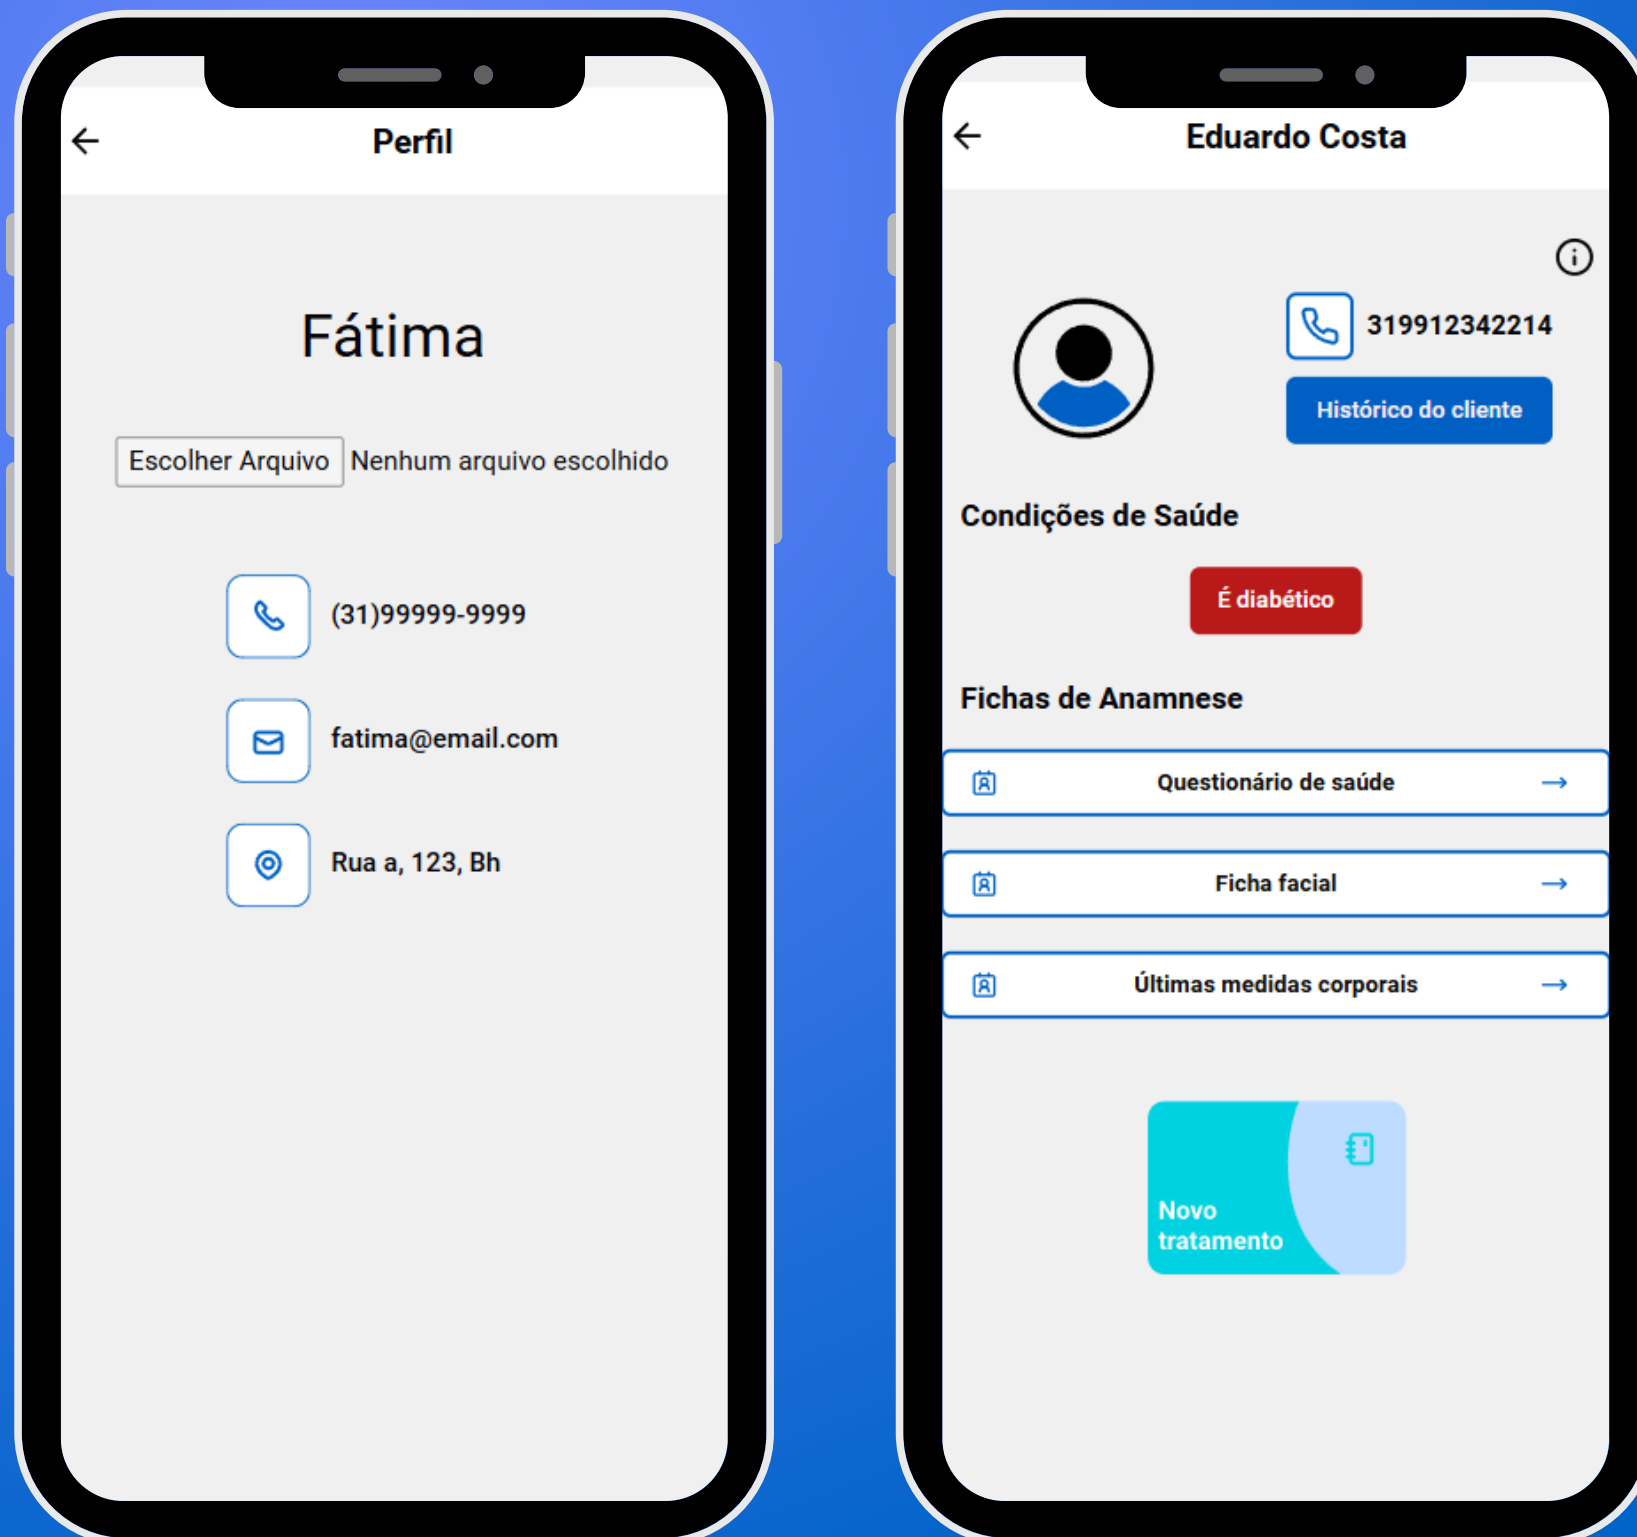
Perfil

Fátima

Escolher Arquivo Nenhum arquivo escolhido

(31)99999-9999

fatima@email.com

Rua a, 123, Bh

Eduardo Costa

319912342214

Histórico do cliente

Condições de Saúde

É diabético

Fichas de Anamnese

Questionário de saúde

Ficha facial

Últimas medidas corporais

Novo tratamento